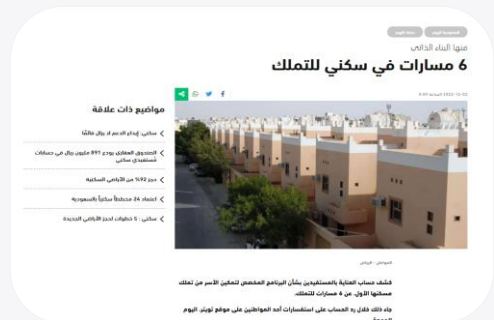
منها البناء الذاتي

6 مسارات في سكني للتملك

مواضيع ذات علاقة

سكني: إيداع الدعم لـ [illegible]

الصندوق العقاري يودع 891 مليون ريال في حسابات مستفيدي سكني

حجز 92% من الأراضي السكنية

اعتماد 24 مخططا سكنيا بالسعودية

سكني: 5 خطوات لحجز الأراضي المجانية

اليوم - الرياض

كشف حساب العناية بالمستفيدين بشأن البرنامج المخصص لتمكين الأسر من تملك مسكنها الأول، عن 6 مسارات للتملك.

جاء ذلك خلال رد الحساب على استفسارات أحد المواطنين على موقع تويتر اليوم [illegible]